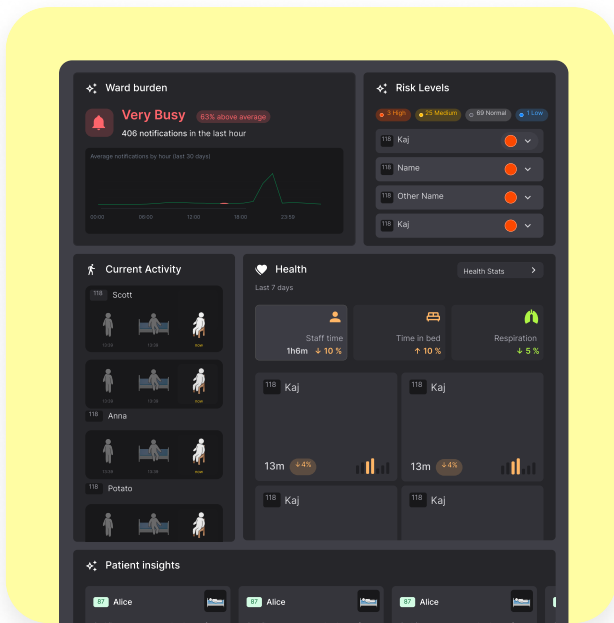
Ward burden

Very Busy 63% above average

406 notifications in the last hour

Average notifications by hour (last 30 days)

00:00 06:00 12:00 18:00 23:59

Risk Levels

3 High 25 Medium 69 Normal 1 Low

118 Kaj

118 Name

118 Other Name

118 Kaj

Current Activity

118 Scott

12:30 13:30 now

12:30 13:30 now

118 Anna

12:30 13:30 now

118 Potato

Health

Health Stats

Last 7 days

Staff time 1h6m ↓ 10 %

Time in bed ↑ 10 %

Respiration ↓ 5 %

118 Kaj

13m ↓4%

118 Kaj

13m ↓4%

118 Kaj

118 Kaj

Patient insights

87 Alice

87 Alice

87 Alice